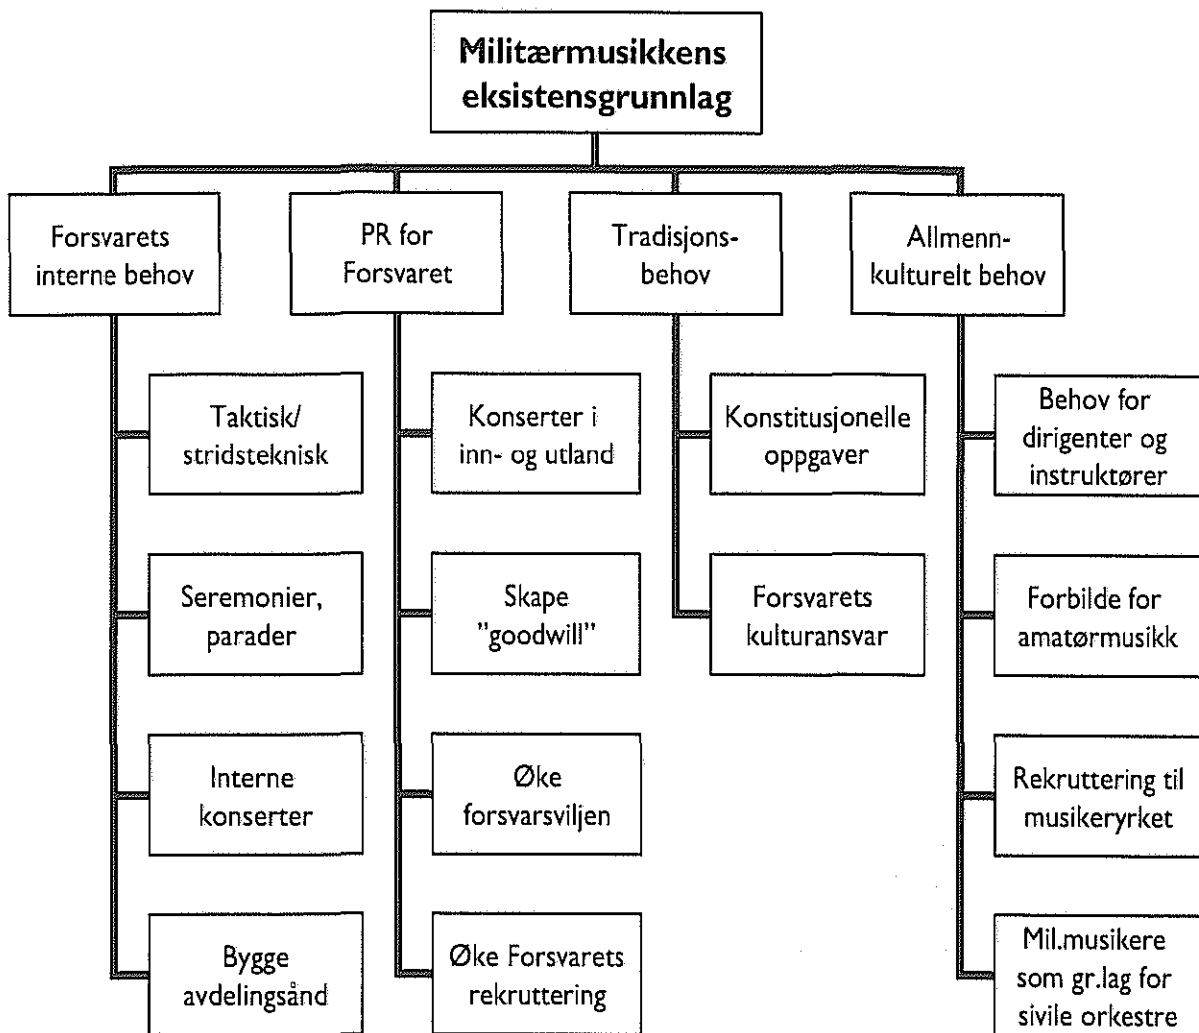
Militærmusikkens eksistensgrunnlag

Forsvarets interne behov

Taktisk/ stridsteknisk

Seremonier, parader

Interne konserter

Bygge avdelingsånd

PR for Forsvaret

Konserter i inn- og utland

Skape "goodwill"

Øke forsvarsviljen

Øke Forsvarets rekruttering

Tradisjons-behov

Konstitusjonelle oppgaver

Forsvarets kulturansvar

Allmenn-kulturelt behov

Behov for dirigenter og instruktører

Forbilde for amatørmusikk

Rekruttering til musikeryrket

Mil.musikere som gr.lag for sivile orkestre